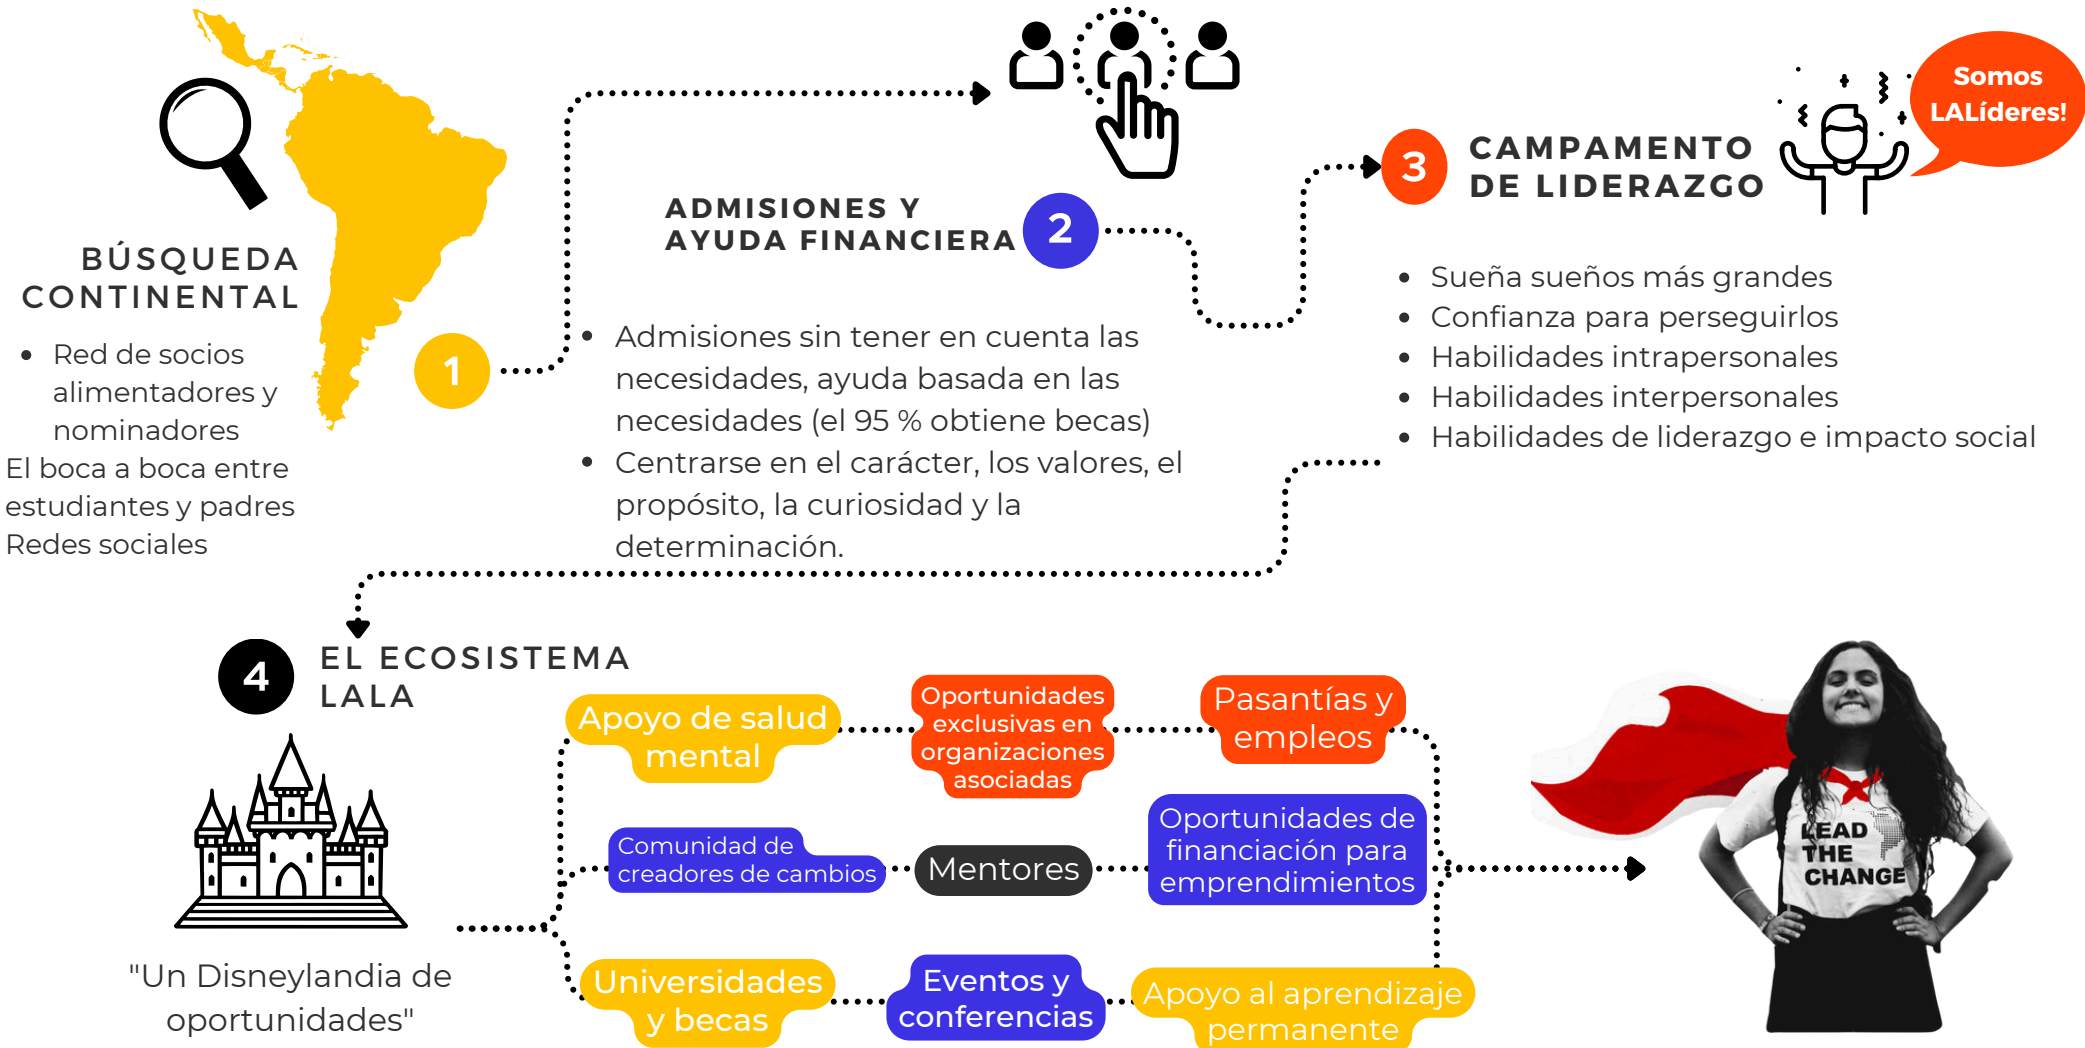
BÚSQUEDA CONTINENTAL

1

- Red de socios alimentadores y nominadores

El boca a boca entre estudiantes y padres

Redes sociales

ADMISIONES Y AYUDA FINANCIERA

2

- Admisiones sin tener en cuenta las necesidades, ayuda basada en las necesidades (el 95 % obtiene becas)
- Centrarse en el carácter, los valores, el propósito, la curiosidad y la determinación.

3

CAMPAMENTO DE LIDERAZGO

Somos LALíderes!

- Sueña sueños más grandes
- Confianza para perseguirlos
- Habilidades intrapersonales
- Habilidades interpersonales
- Habilidades de liderazgo e impacto social

4

EL ECOSISTEMA LALA

"Un Disneylandia de oportunidades"

Apoyo de salud mental

Oportunidades exclusivas en organizaciones asociadas

Pasantías y empleos

Comunidad de creadores de cambios

Mentores

Oportunidades de financiación para emprendimientos

Universidades y becas

Eventos y conferencias

Apoyo al aprendizaje permanente

LEAD THE CHANGE